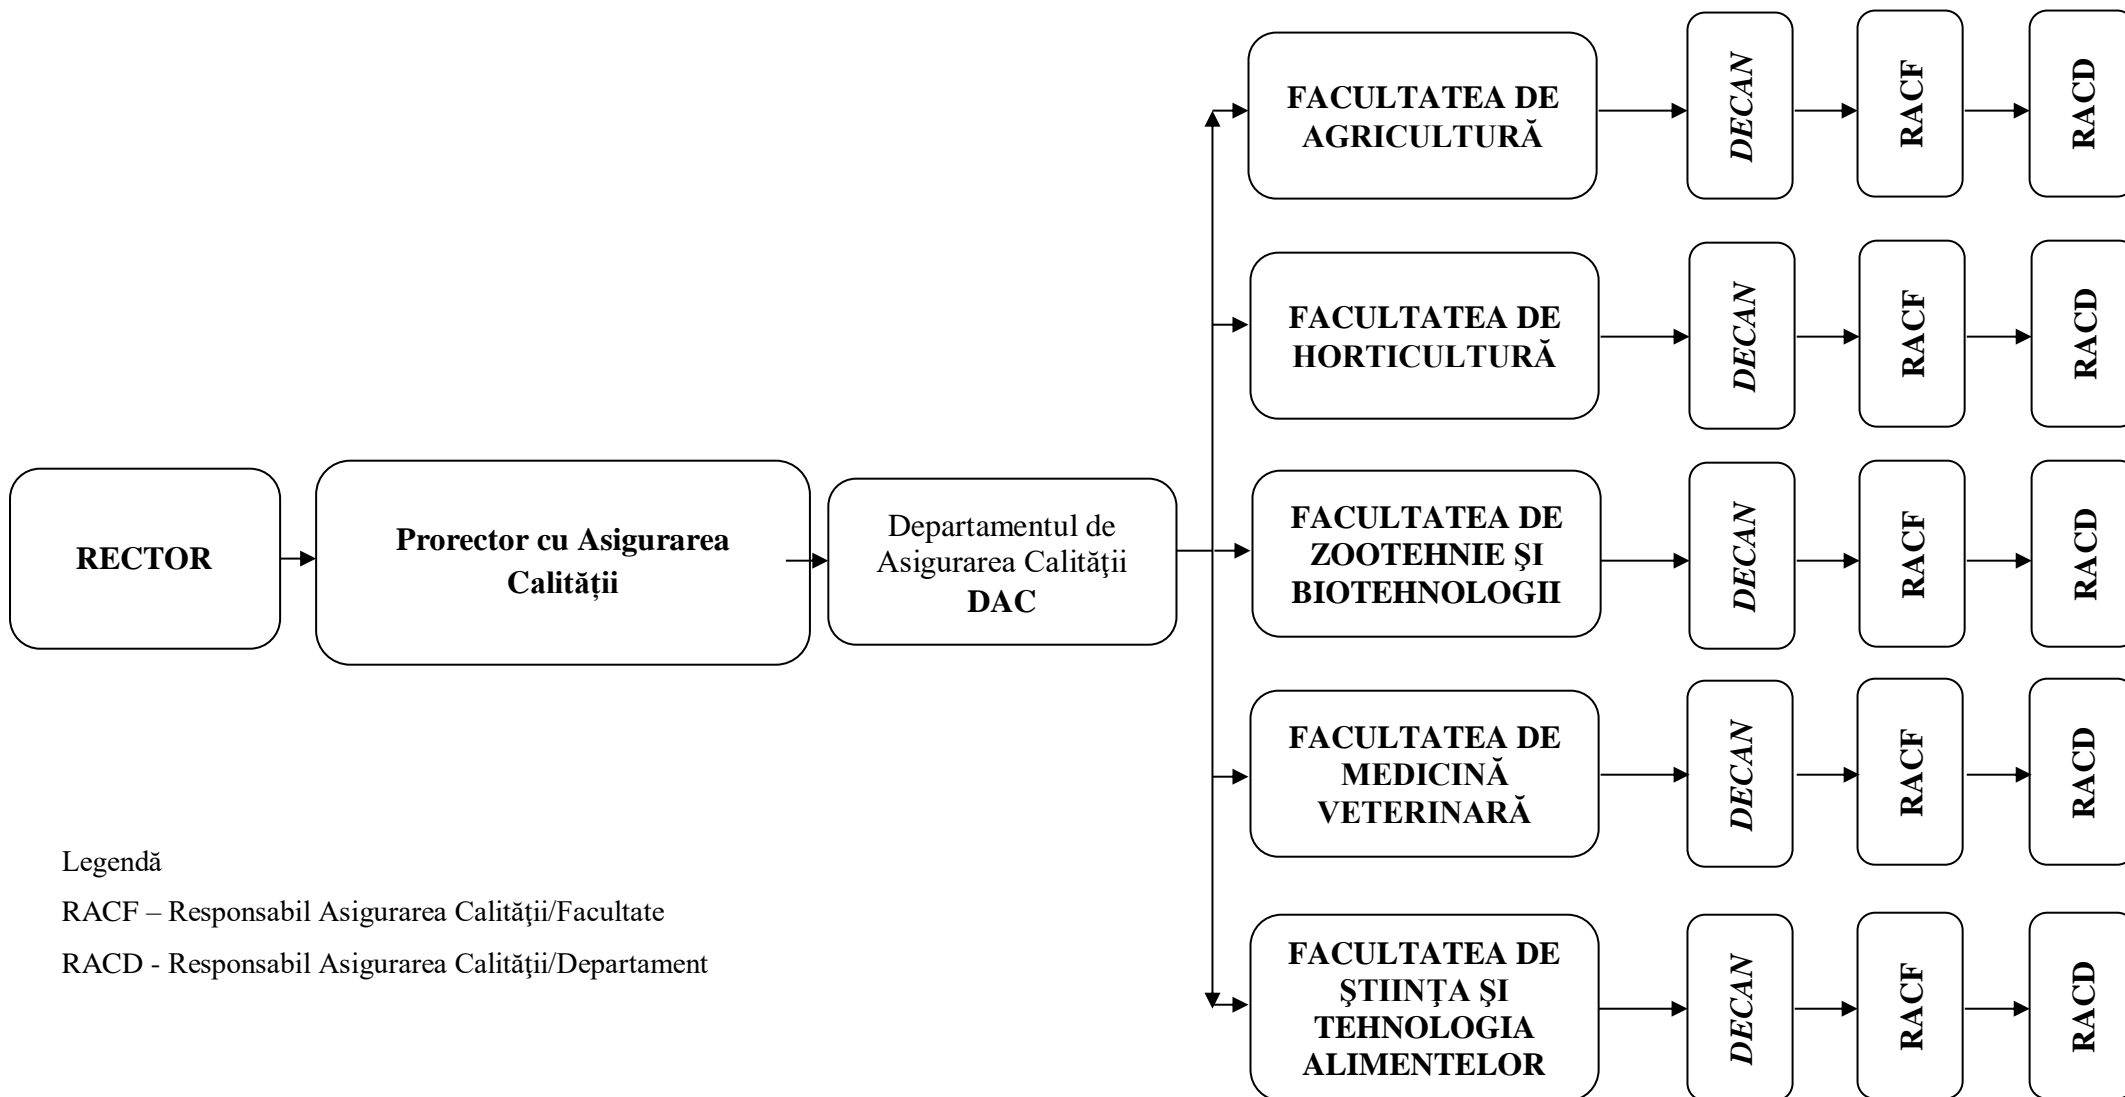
RECTOR

Prorector cu Asigurarea Calității

Departamentul de Asigurarea Calităţii DAC

FACULTATEA DE AGRICULTURĂ

DECAN

RACF

RACD

FACULTATEA DE HORTICULTURĂ

DECAN

RACF

RACD

FACULTATEA DE ZOOTEHNIE ŞI BIOTEHNOLOGII

DECAN

RACF

RACD

FACULTATEA DE MEDICINĂ VETERINARĂ

DECAN

RACF

RACD

FACULTATEA DE ŞTIINŢA ŞI TEHNOLOGIA ALIMENTELOR

DECAN

RACF

RACD

Legendă

RACF – Responsabil Asigurarea Calităţii/Facultate

RACD - Responsabil Asigurarea Calităţii/Departament